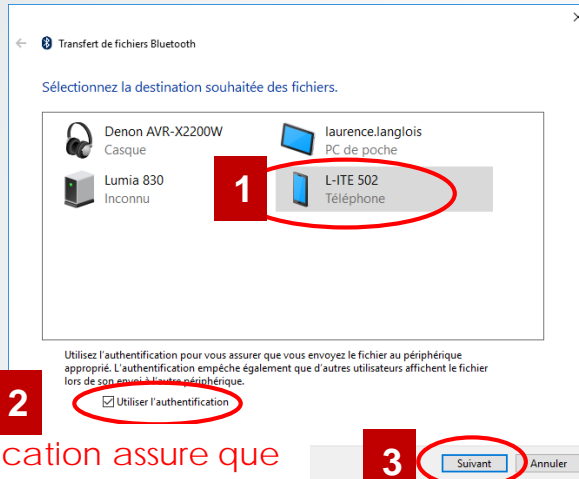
×

Transfert de fichiers Bluetooth

Sélectionnez la destination souhaitée des fichiers.

Denon AVR-X2200W
Casque

laurence.langlois
PC de poche

Lumia 830
Inconnu

1

L-ITE 502
Téléphone

Utilisez l'authentification pour vous assurer que vous envoyez le fichier au périphérique approprié. L'authentification empêche également que d'autres utilisateurs affichent le fichier lors de son envoi à l'autre périphérique.

2

☑ Utiliser l'authentification

cation assure que

3

Suivant

Annuler